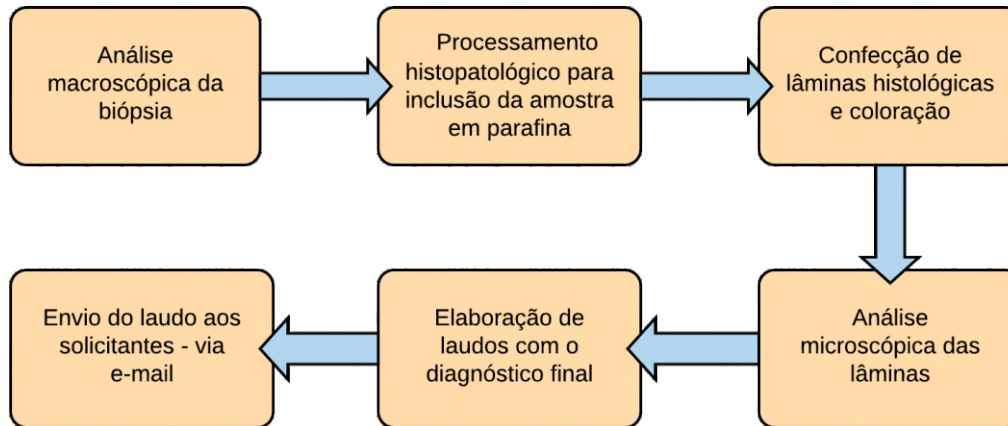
Análise macroscópica da biópsia

Processamento histopatológico para inclusão da amostra em parafina

Confecção de lâminas histológicas e coloração

Análise microscópica das lâminas

Elaboração de laudos com o diagnóstico final

Envio do laudo aos solicitantes - via e-mail